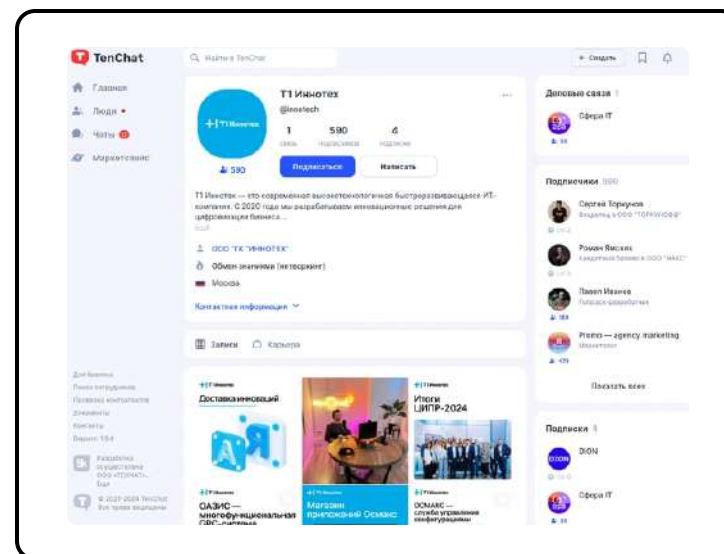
TenChat

Найти в TenChat

+ Создать

Главная
Люди
Чаты
Маркетплейс

T1 Иннотех

T1 Иннотех
@innotech

1 связь
590 подписчиков
4 подписки

590

Подписаться
Написать

T1 Иннотех — это современная высокотехнологичная быстроразвивающаяся ИТ-компания. С 2020 года мы разрабатываем инновационные решения для цифровизации бизнеса...
Ещё

ООО "ТК "ИННОТЕХ"
Обмен знаниями (нетворкинг)
Москва

Контактная информация

Записи
Карьера

T1 Иннотех
Доставка инноваций

Магазин приложений Осмакс

Итоги ЦИПР-2024

ОАЗИС — многофункциональная ERP-система

ОСМАКС — служба управления конфигурациями

Деловые связи 1
Сфера IT

Подписчики 590
Сергей Торкунов
Владелец в ООО "ТОРКИНФО"
Роман Ямских
Роман Иванов
Разработчик
Promo — agency marketing
Показать всех

Подписки 4
DION
Сфера IT

Для бизнеса
Поиск сотрудников
Правила контента
Документы
Контакты
Версия: 13.4

© 2021-2024 TenChat
Все права защищены